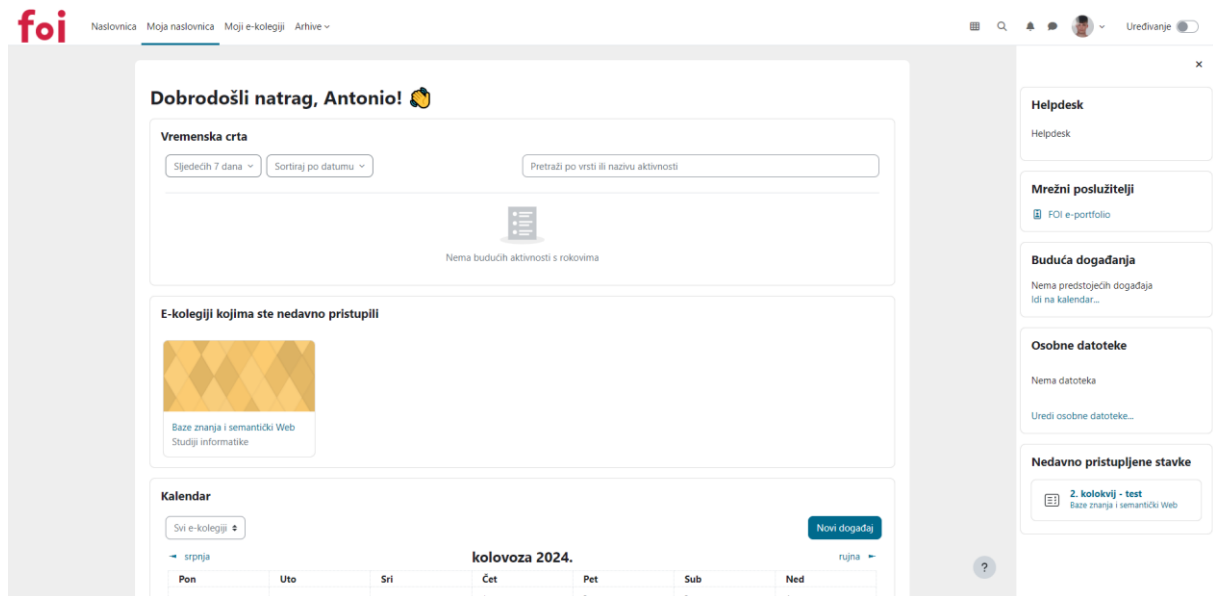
foi Naslovnica Moja naslovnica Moji e-kolegiji Arhive

Uređivanje

Dobrodošli natrag, Antonio! 👋

Vremenska crta

Sljedećih 7 dana
Sortiraj po datumu
Pretraži po vrsti ili nazivu aktivnosti

Nema budućih aktivnosti s rokovima

E-kolegiji kojima ste nedavno pristupili

Baze znanja i semantički Web
Studiji informatike

Kalendar

Svi e-kolegiji
Novi događaj

srpnja
kolovoza 2024.
rujna

| Pon | Uto | Sri | Čet | Pet | Sub | Ned |
|---|---|---|---|---|---|---|

×

Helpdesk

Helpdesk

Mrežni poslužitelji

FOI e-portfolio

Buduća događanja

Nema predstojećih događaja
Idi na kalendar...

Osobne datoteke

Nema datoteka

Uredi osobne datoteke...

Nedavno pristupljene stavke

2. kolokvij - test
Baze znanja i semantički Web

?